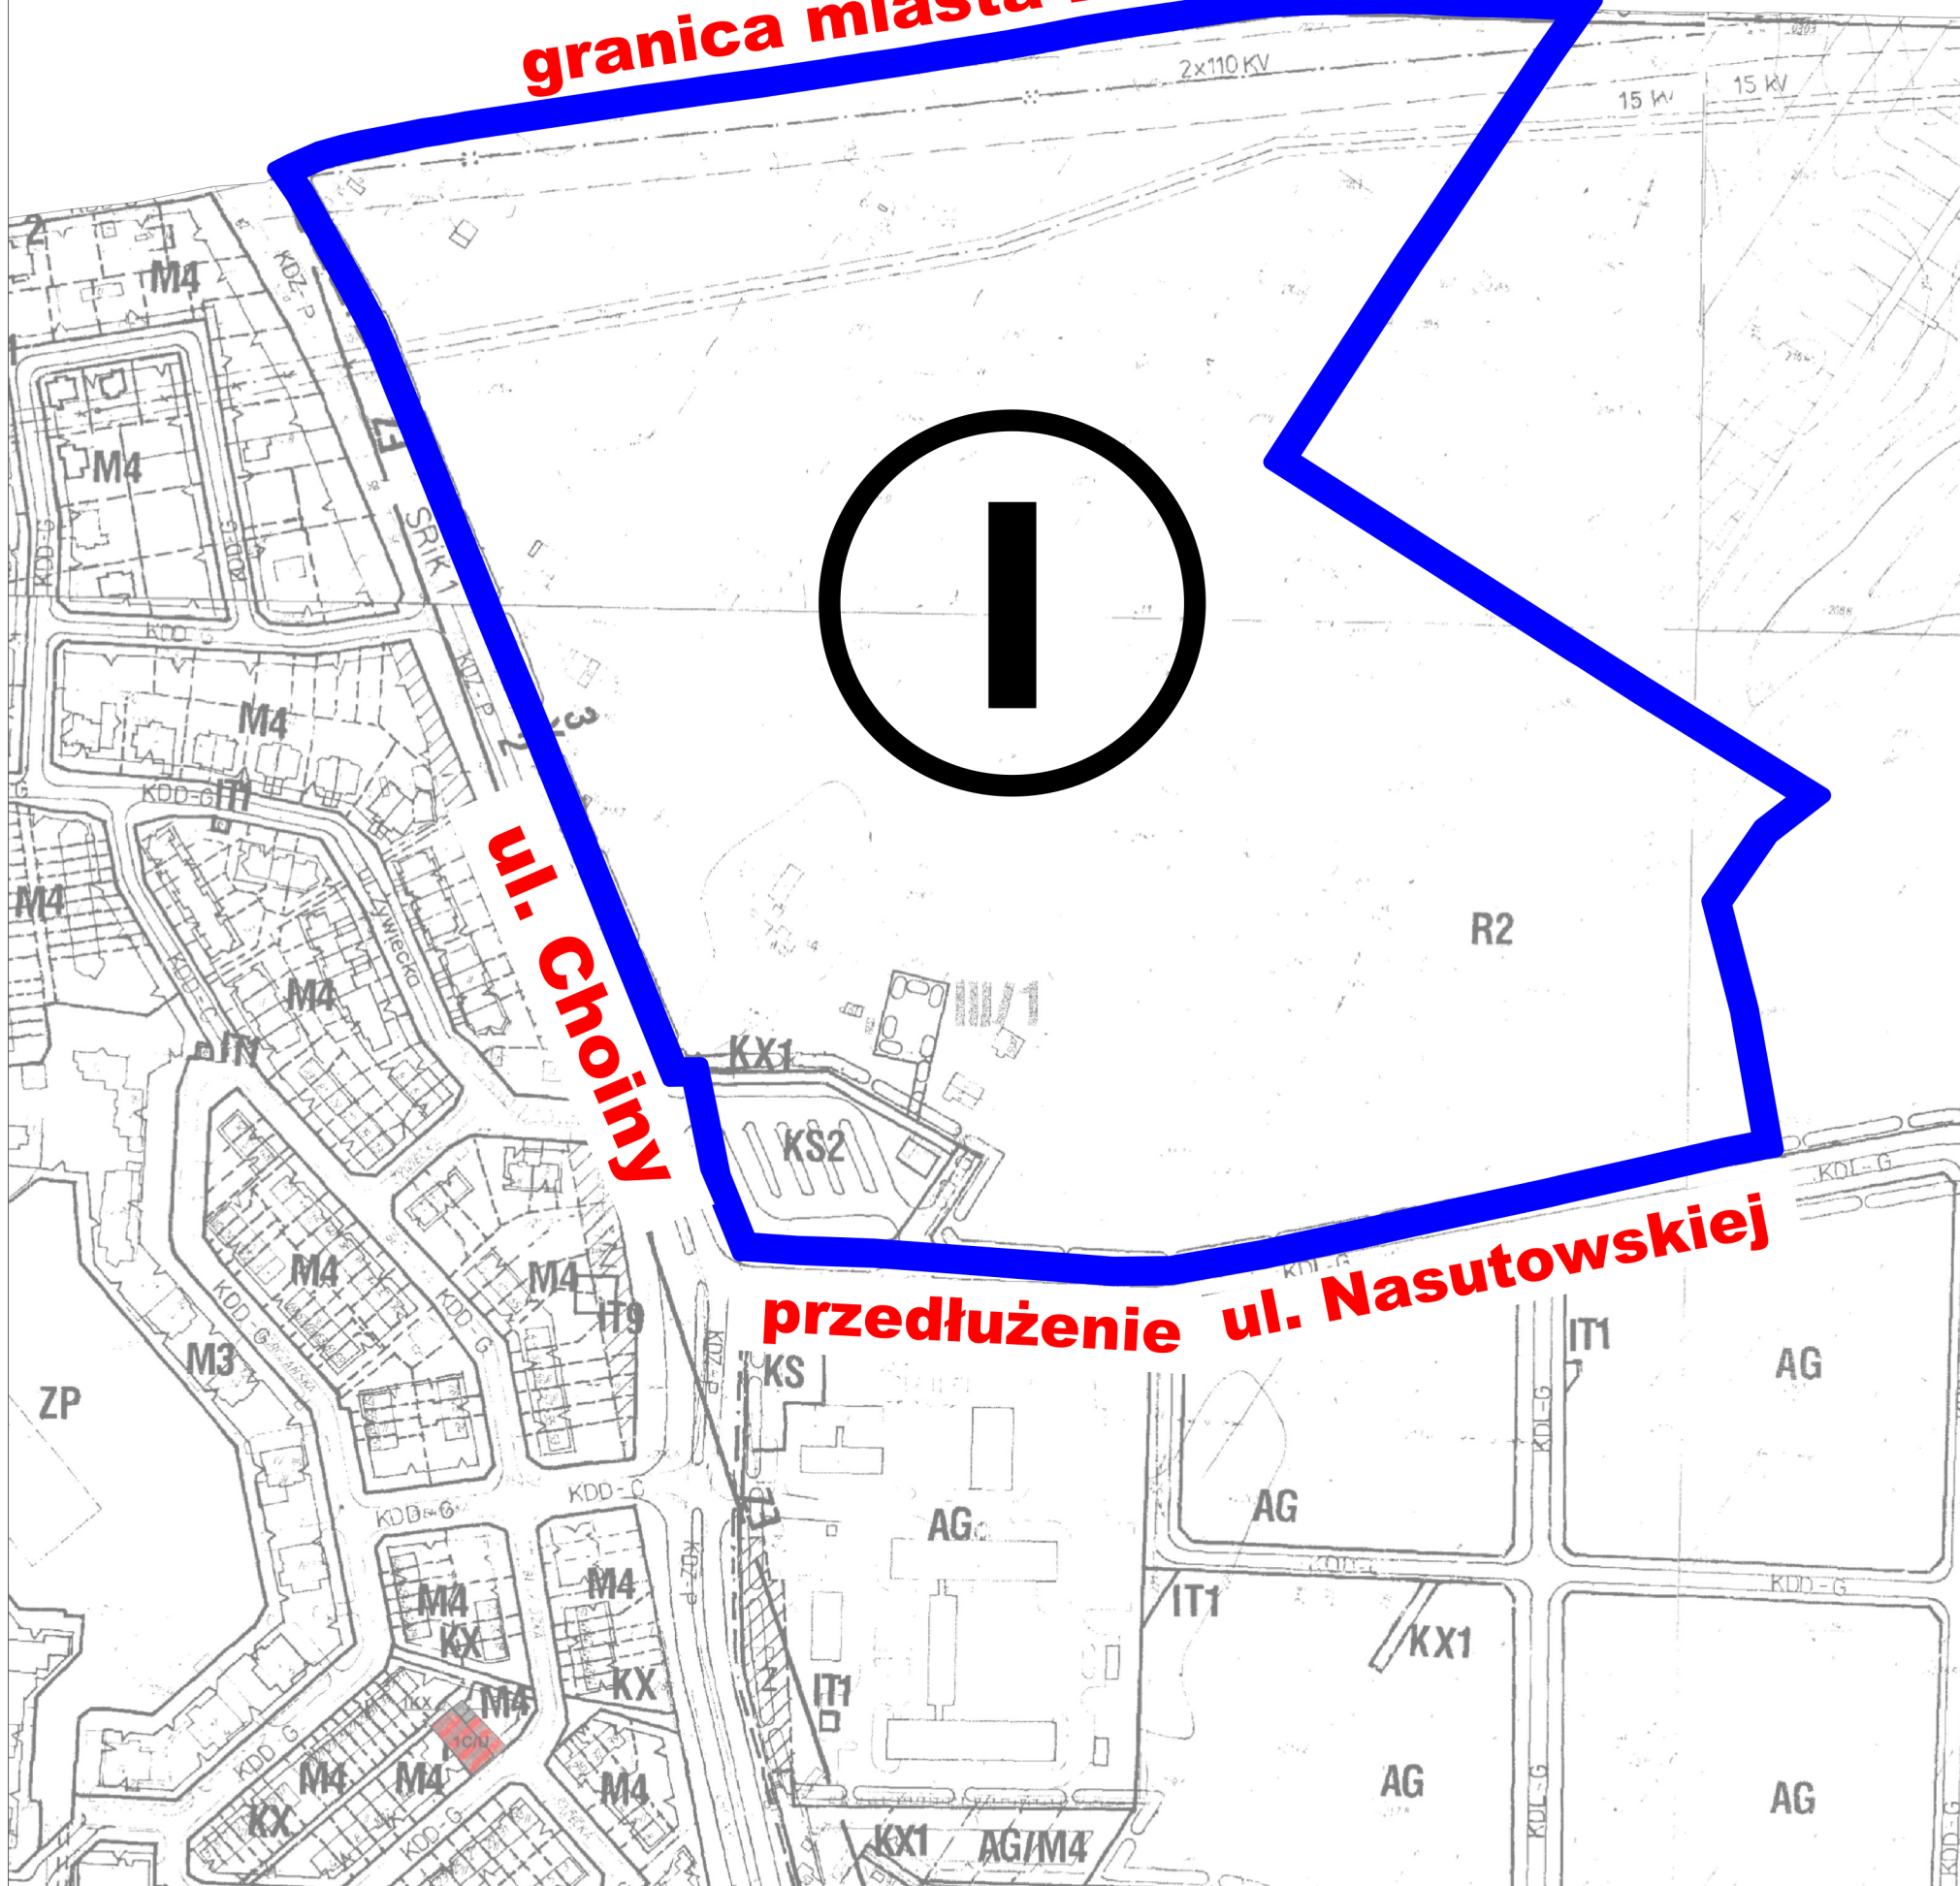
granica miasta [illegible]

2x110 KV
15 kV
15 kV

I

ul. Choiny

R2

przedłużenie ul. Nasutowskiej

M4
M4
M4
M4
M4
M4
M4
M4
M4
M4
M4
M4
M4
M3
ZP
KDZ-P
SRIK 1
KDD-G
KDD-G
KDD-G
IT1
IT1
IT9
KX1
KS2
KS
KDL-G
AG
AG
AG
AG
AG
IT1
IT1
IT1
KX1
KX
KX
KX
KX1
AG/M4
KDD-G
KDL-G